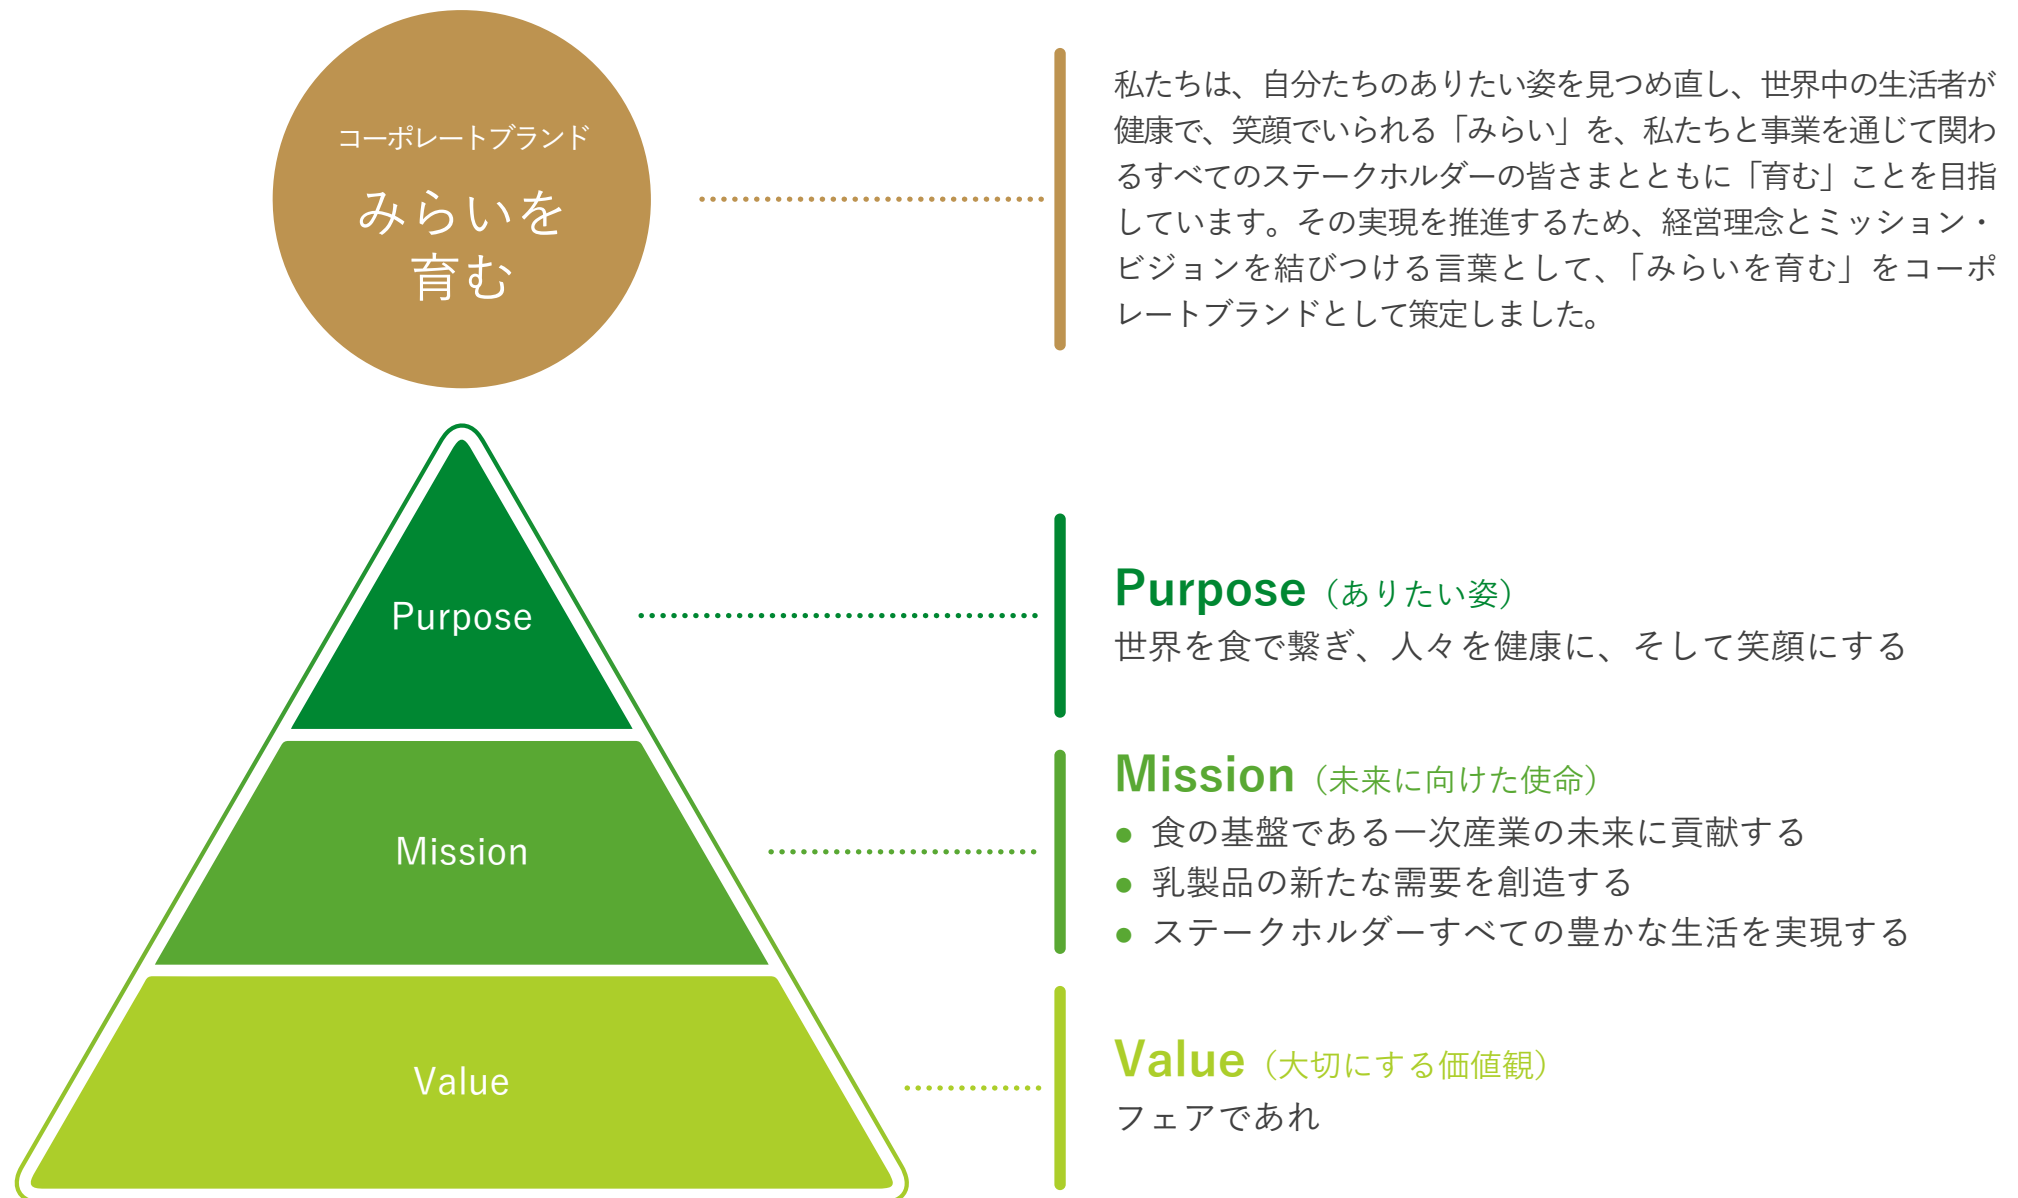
コーポレートブランド
みらいを
育む

私たちは、自分たちのありたい姿を見つめ直し、世界中の生活者が健康で、笑顔でいられる「みらい」を、私たちと事業を通じて関わるすべてのステークホルダーの皆さまとともに「育む」ことを目指しています。その実現を推進するため、経営理念とミッション・ビジョンを結びつける言葉として、「みらいを育む」をコーポレートブランドとして策定しました。

Purpose

Mission

Value

Purpose（ありたい姿）
世界を食で繋ぎ、人々を健康に、そして笑顔にする

Mission（未来に向けた使命）
● 食の基盤である一次産業の未来に貢献する
● 乳製品の新たな需要を創造する
● ステークホルダーすべての豊かな生活を実現する

Value（大切にする価値観）
フェアであれ